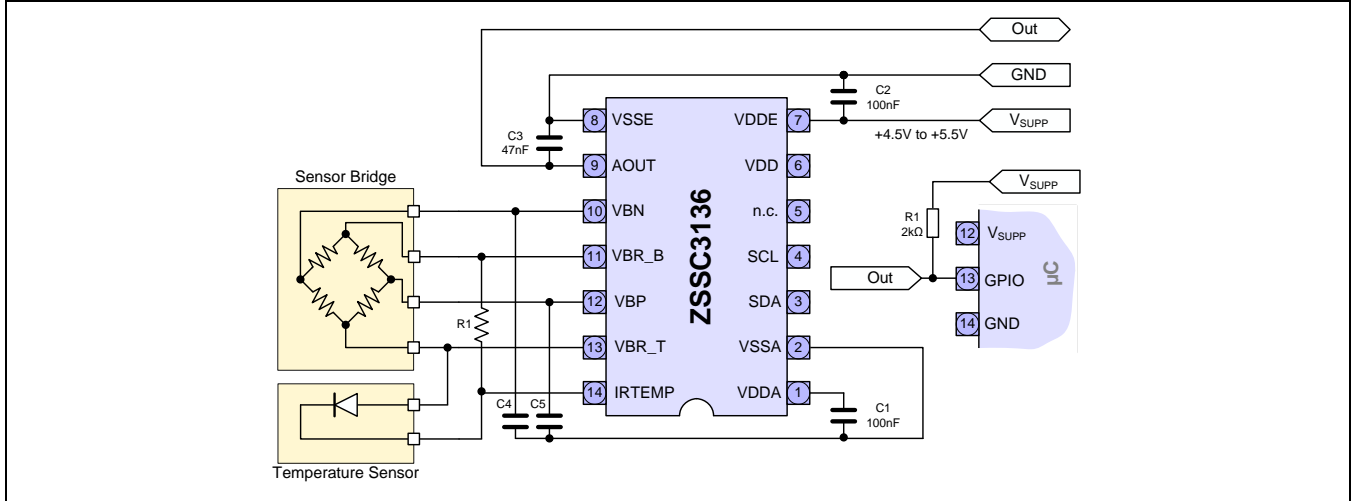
Out

GND

C2
100nF

VSUPP

+4.5V to +5.5V

C3
47nF

8 VSSE
9 AOUT
10 VBN
11 VBR_B
12 VBP
13 VBR_T
14 IRTEMP

VDDE 7
VDD 6
n.c. 5
SCL 4
SDA 3
VSSA 2
VDDA 1

ZSSC3136

Sensor Bridge

R1

C4
C5

C1
100nF

Temperature Sensor

$V_{SUPP}$

R1
2kΩ

12 $V_{SUPP}$
13 GPIO
14 GND

Out

µC